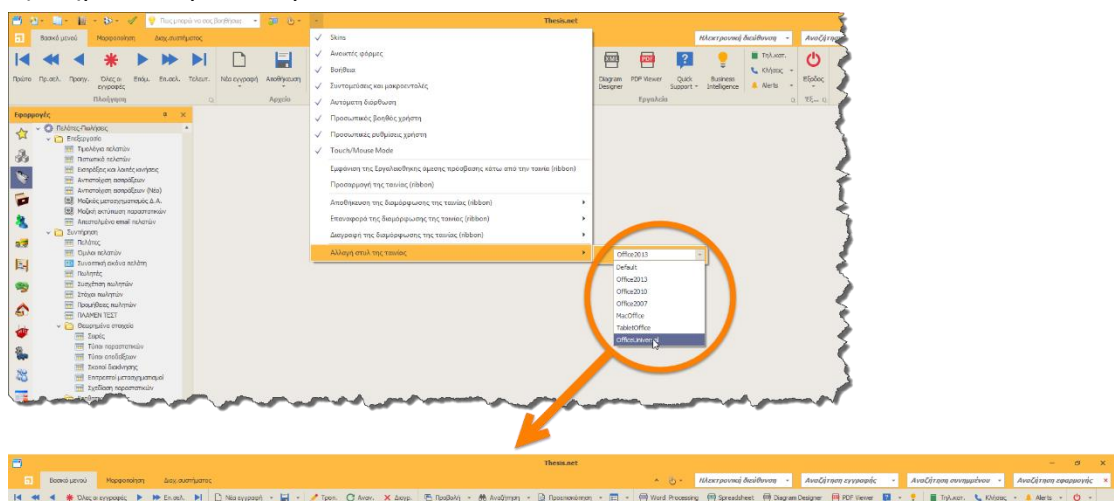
Πώς μπορώ να σας βοηθήσω
Thesis.net
Βασικό μενού Μορφοποίηση Διαχ. συστήματος
Ηλεκτρονική διεύθυνση Αναζήτηση
Πρώτο Πρ.σελ. Προηγ. Όλες οι εγγραφές Επόμ. Επ.σελ. Τελευτ.
Πλοήγηση
Νέα εγγραφή Αποθήκευση
Αρχείο
Diagram Designer PDF Viewer Quick Support Business Intelligence
Εργαλεία
Τηλ.κατ. Κλήσεις Alerts
Έξοδος
Εφαρμογές
Πελάτες-Πωλήσεις
Επεξεργασία
Τιμολόγια πελατών
Πιστωτικά πελατών
Εισπράξεις και λοιπές κινήσεις
Αντιστοίχιση αξιογράφων
Αντιστοίχιση αξιογράφων (Νέα)
Μαζικός μετασχηματισμός Δ.Α.
Μαζική εκτύπωση παραστατικών
Αποσταλμένα email πελατών
Συντήρηση
Πελάτες
Ομίλοι πελατών
Συνοπτική καρτέλα πελάτη
Πωλητές
Συσχέτιση πωλητών
Στόχοι πωλητών
Προμήθειες πωλητών
ΠΛΑΜΕΝ ΤΕΣΤ
Θεωρημένα στοιχεία
Σειρές
Τύποι παραστατικών
Τύποι αποδείξεων
Σκοποί διακίνησης
Εισπρακτοί μετασχηματισμοί
Συσχέτιση παραστατικών
Skins
Ανοικτές φόρμες
Βοήθεια
Συντομεύσεις και μακροεντολές
Αυτόματη διαφήμιση
Προσωπικές βοήθειες χρήστη
Προσωπικές ρυθμίσεις χρήστη
Touch/Mouse Mode
Εμφάνιση της Εργαλειοθήκης άμεσης πρόσβασης κάτω από την ταινία (ribbon)
Προσαρμογή της ταινίας (ribbon)
Αποθήκευση της διαμόρφωσης της ταινίας (ribbon)
Επαναφορά της διαμόρφωσης της ταινίας (ribbon)
Διαγραφή της διαμόρφωσης της ταινίας (ribbon)
Αλλαγή στυλ της ταινίας
Office2013
Default
Office2013
Office2010
Office2007
MacOffice
TabletOffice
OfficeUniversal

Thesis.net
Βασικό μενού Μορφοποίηση Διαχ. συστήματος
Ηλεκτρονική διεύθυνση Αναζήτηση εγγραφής Αναζήτηση συνημμένου Αναζήτηση εφαρμογής
Όλες οι εγγραφές Επ.σελ. Νέα εγγραφή Τροπ. Ανακ. Διαγρ. Προβολή Αναζήτηση Προεπισκόπηση Word Processing Spreadsheet Diagram Designer PDF Viewer Τηλ.κατ. Κλήσεις Alerts